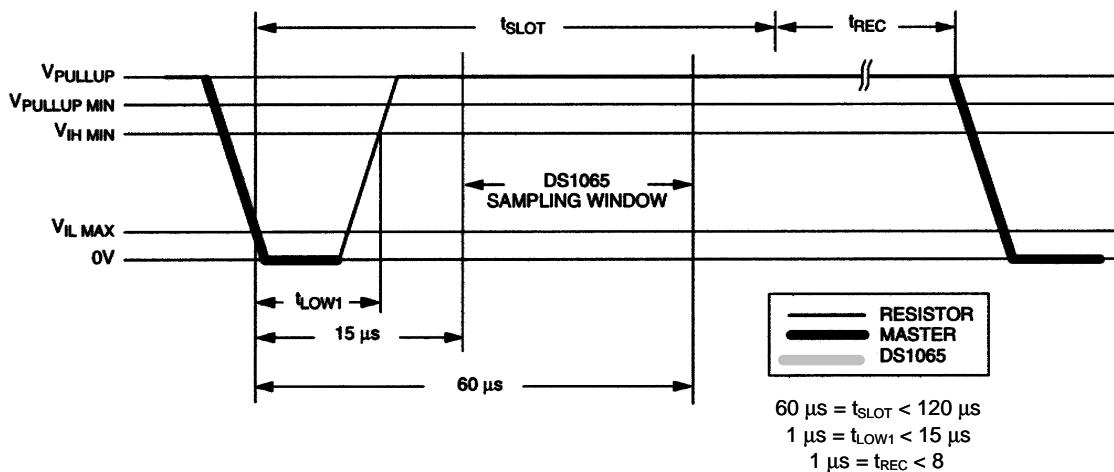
$t_{SLOT}$

$t_{REC}$

$V_{PULLUP}$

$V_{PULLUP\ MIN}$

$V_{IH\ MIN}$

DS1065 SAMPLING WINDOW

$V_{IL\ MAX}$

0V

$t_{LOW1}$

15 µs

60 µs

RESISTOR
MASTER
DS1065

60 µs = $t_{SLOT}$ < 120 µs
1 µs = $t_{LOW1}$ < 15 µs
1 µs = $t_{REC}$ < 8